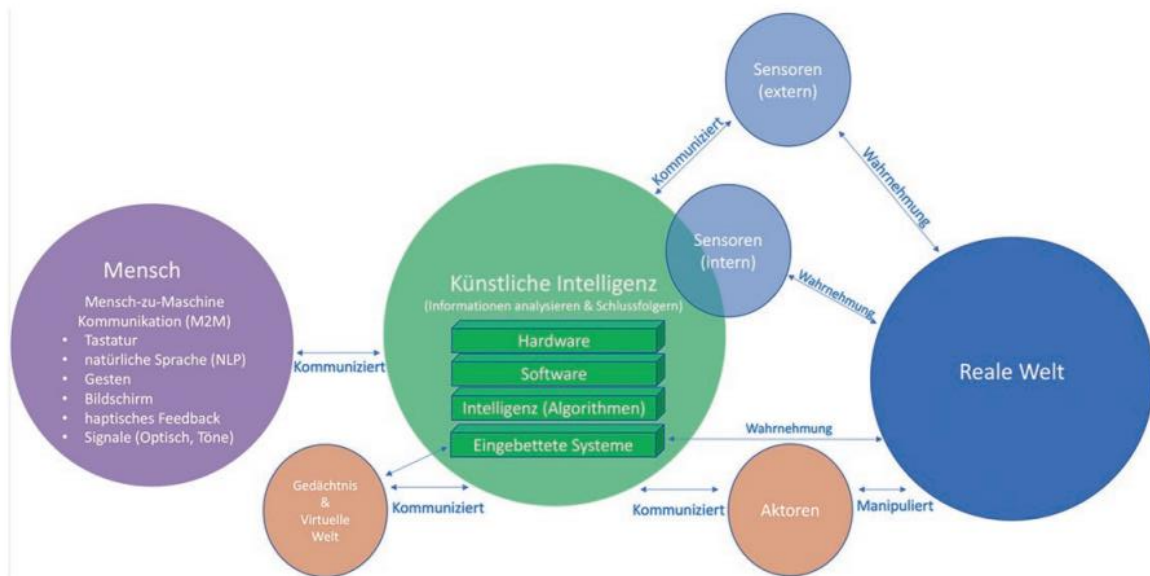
Sensoren (extern)

Kommuniziert

Wahrnehmung

Mensch

Mensch-zu-Maschine Kommunikation (M2M)
• Tastatur
• natürliche Sprache (NLP)
• Gesten
• Bildschirm
• haptisches Feedback
• Signale (Optisch, Töne)

Künstliche Intelligenz
(Informationen analysieren & Schlussfolgern)

Sensoren (intern)

Wahrnehmung

Hardware

Software

Intelligenz (Algorithmen)

Eingebettete Systeme

Kommuniziert

Reale Welt

Wahrnehmung

Gedächtnis & Virtuelle Welt

Kommuniziert

Kommuniziert

Aktoren

Manipuliert